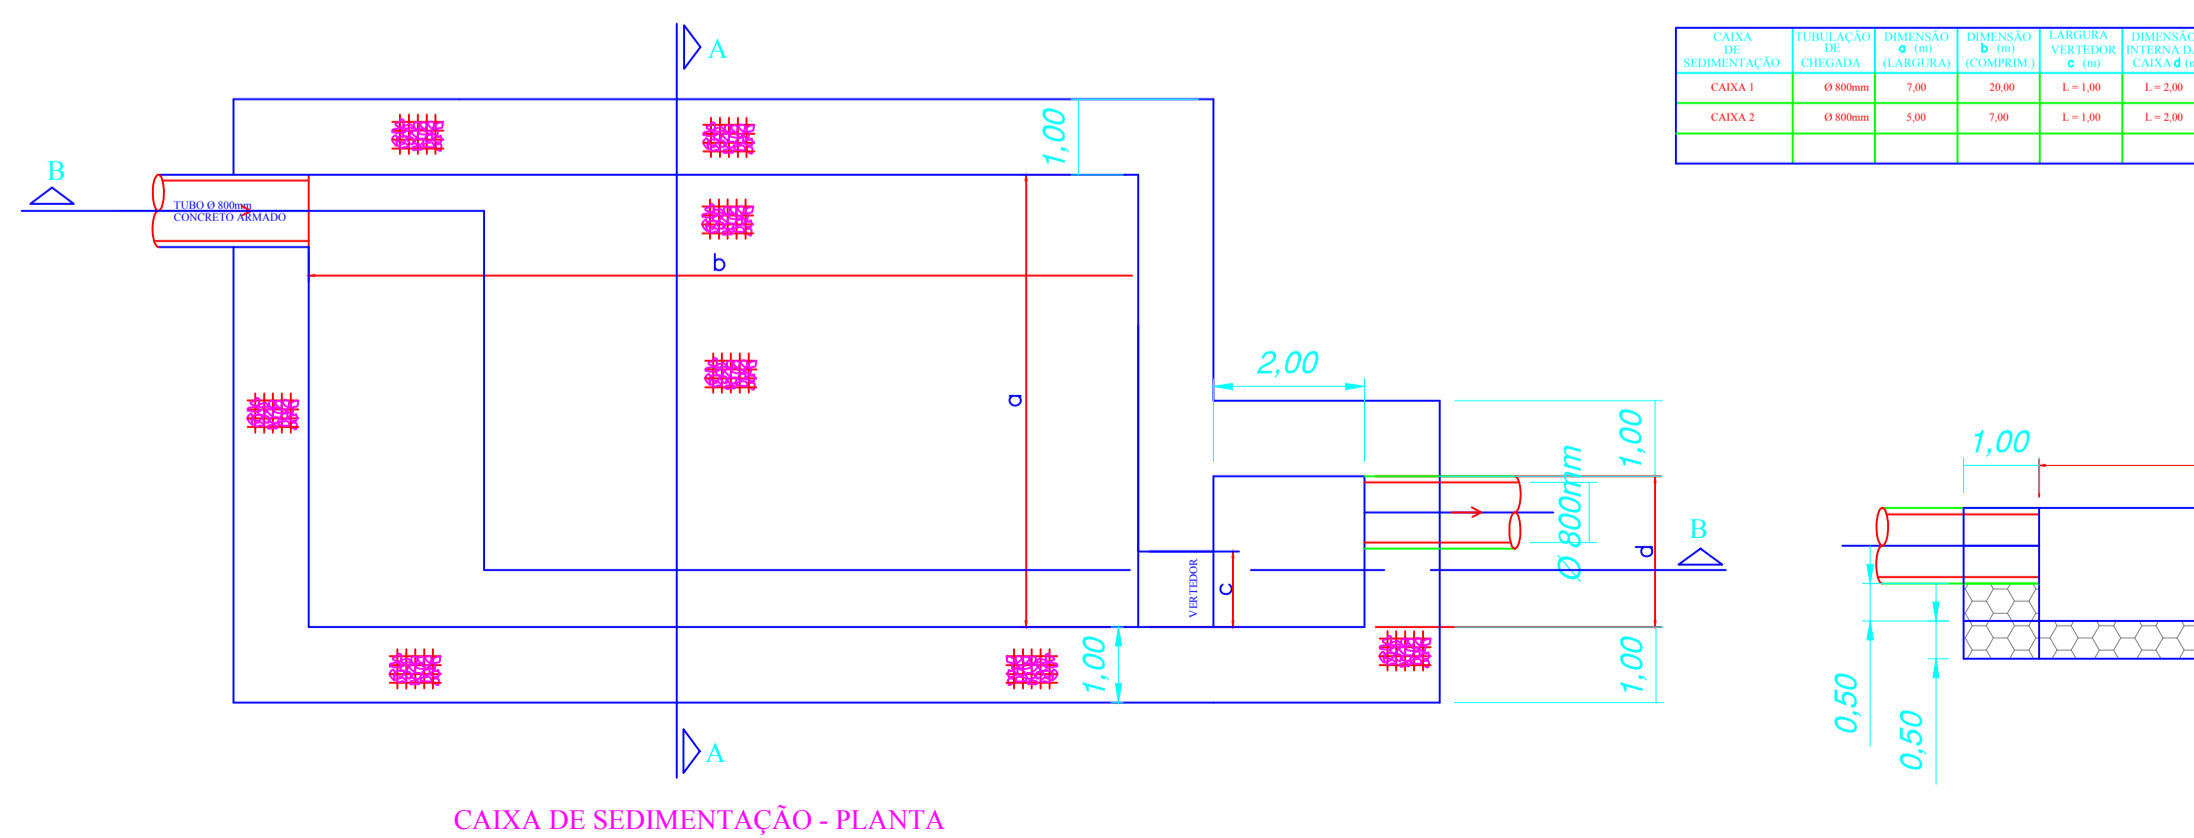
| CAIXA DE SEDIMENTAÇÃO | TUBULAÇÃO DE CHEGADA | DIMENSÃO a (m) (LARGURA) | DIMENSÃO b (m) (COMPRIM.) | LARGURA VERTEDOR c (m) | DIMENSÃO INTERNA DA CAIXA d (m |
|---|---|---|---|---|---|
| CAIXA 1 | Ø 800mm | 7,00 | 20,00 | L = 1,00 | L = 2,00 |
| CAIXA 2 | Ø 800mm | 5,00 | 7,00 | L = 1,00 | L = 2,00 |
| | | | | | |

A

B

1,00

TUBO Ø 800mm
CONCRETO ARMADO

b

a

2,00

1,00

Ø 800mm

d

B

VERTEDOR

c

1,00

1,00

1,00

0,50

0,50

A

CAIXA DE SEDIMENTAÇÃO - PLANTA